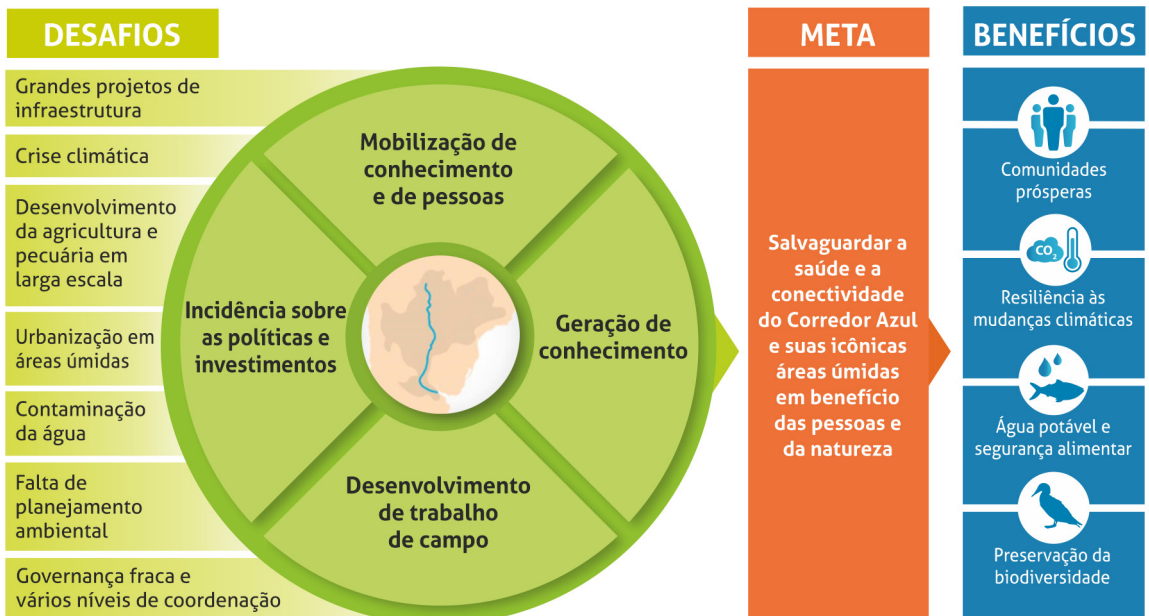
DESAFIOS

Grandes projetos de infraestrutura

Crise climática

Desenvolvimento da agricultura e pecuária em larga escala

Urbanização em áreas úmidas

Contaminação da água

Falta de planejamento ambiental

Governança fraca e vários níveis de coordenação

Mobilização de conhecimento e de pessoas

Incidência sobre as políticas e investimentos

Geração de conhecimento

Desenvolvimento de trabalho de campo

META

Salvaguardar a saúde e a conectividade do Corredor Azul e suas icônicas áreas úmidas em benefício das pessoas e da natureza

BENEFÍCIOS

Comunidades prósperas

$CO_2$

Resiliência às mudanças climáticas

Água potável e segurança alimentar

Preservação da biodiversidade